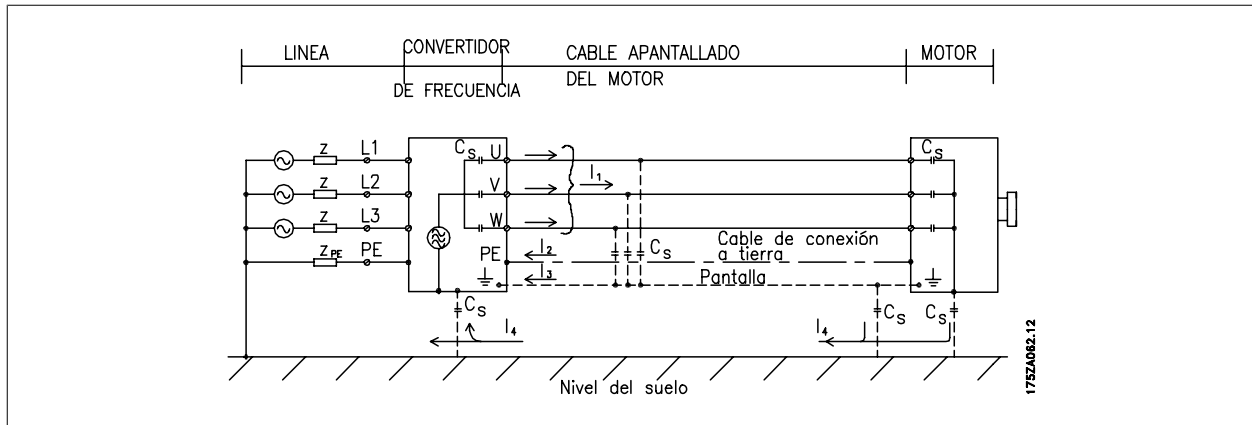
LINEA CONVERTIDOR DE FRECUENCIA CABLE APANTALLADO DEL MOTOR MOTOR

Z L1
Z L2
Z L3
$Z_{PE}$ PE

$C_S$ U
V
W
PE

$I_1$
$I_2$
$I_3$
$C_S$
Cable de conexión a tierra
Pantalla

$C_S$

$C_S$
$I_4$
$I_4$
$C_S$
$C_S$

Nivel del suelo

175ZA062.12